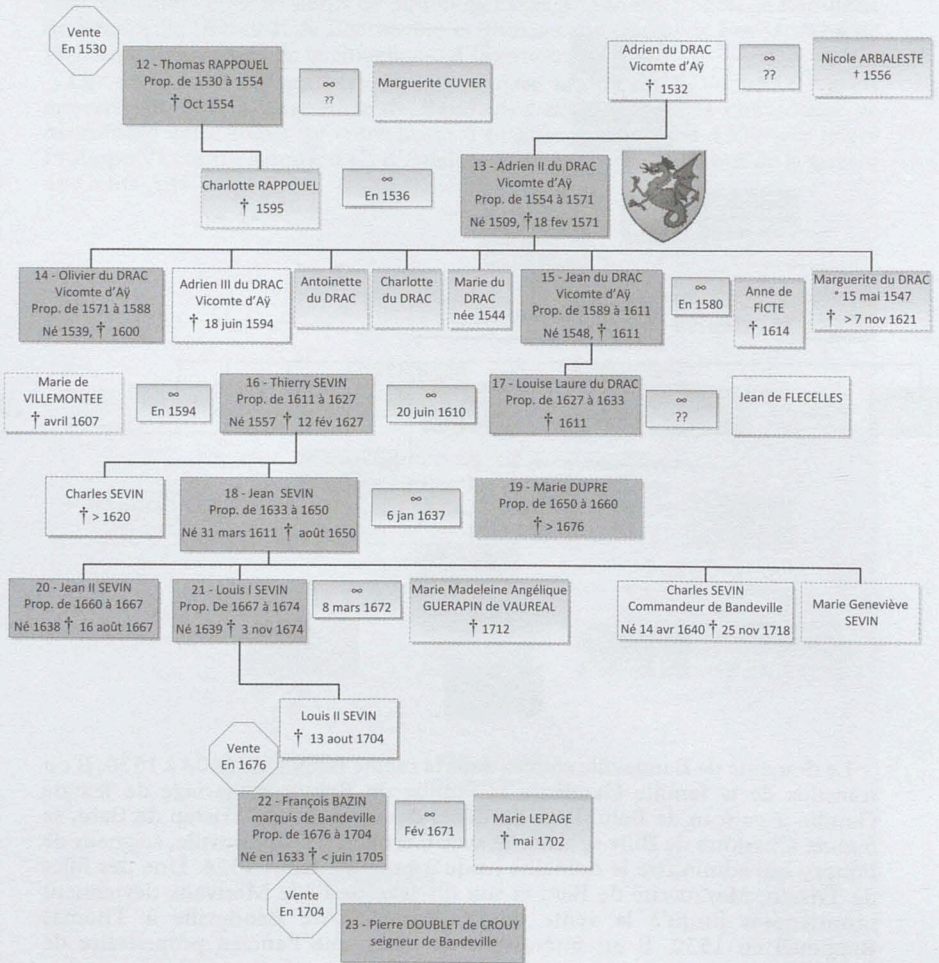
Vente
En 1530

12 - Thomas RAPPOUEL
Prop. de 1530 à 1554
† Oct 1554

∞
??

Marguerite CUVIER

Adrien du DRAC
Vicomte d'Aÿ
† 1532

∞
??

Nicole ARBALESTE
† 1556

Charlotte RAPPOUEL
† 1595

∞
En 1536

13 - Adrien II du DRAC
Vicomte d'Aÿ
Prop. de 1554 à 1571
Né 1509, †18 fev 1571

14 - Olivier du DRAC
Vicomte d'Aÿ
Prop. de 1571 à 1588
Né 1539, † 1600

Adrien III du DRAC
Vicomte d'Aÿ
† 18 juin 1594

Antoinette du DRAC

Charlotte du DRAC

Marie du DRAC née 1544

15 - Jean du DRAC
Vicomte d'Aÿ
Prop. de 1589 à 1611
Né 1548, † 1611

∞
En 1580

Anne de FICTE
† 1614

Marguerite du DRAC
* 15 mai 1547
† > 7 nov 1621

Marie de VILLEMONTEE
† avril 1607

∞
En 1594

16 - Thierry SEVIN
Prop. de 1611 à 1627
Né 1557 † 12 fév 1627

∞
20 juin 1610

17 - Louise Laure du DRAC
Prop. de 1627 à 1633
† 1611

∞
??

Jean de FLECELLES

Charles SEVIN
† > 1620

18 - Jean SEVIN
Prop. de 1633 à 1650
Né 31 mars 1611 † août 1650

∞
6 jan 1637

19 - Marie DUPRE
Prop. de 1650 à 1660
† > 1676

20 - Jean II SEVIN
Prop. de 1660 à 1667
Né 1638 † 16 août 1667

21 - Louis I SEVIN
Prop. De 1667 à 1674
Né 1639 † 3 nov 1674

∞
8 mars 1672

Marie Madeleine Angélique GUERAPIN de VAUREAL
† 1712

Charles SEVIN
Commandeur de Bandeville
Né 14 avr 1640 † 25 nov 1718

Marie Geneviève SEVIN

Louis II SEVIN
† 13 aout 1704

Vente
En 1676

22 - François BAZIN
marquis de Bandeville
Prop. de 1676 à 1704
Né en 1633 † < juin 1705

∞
Fév 1671

Marie LEPAGE
† mai 1702

Vente
En 1704

23 - Pierre DOUBLET de CROUY
seigneur de Bandeville